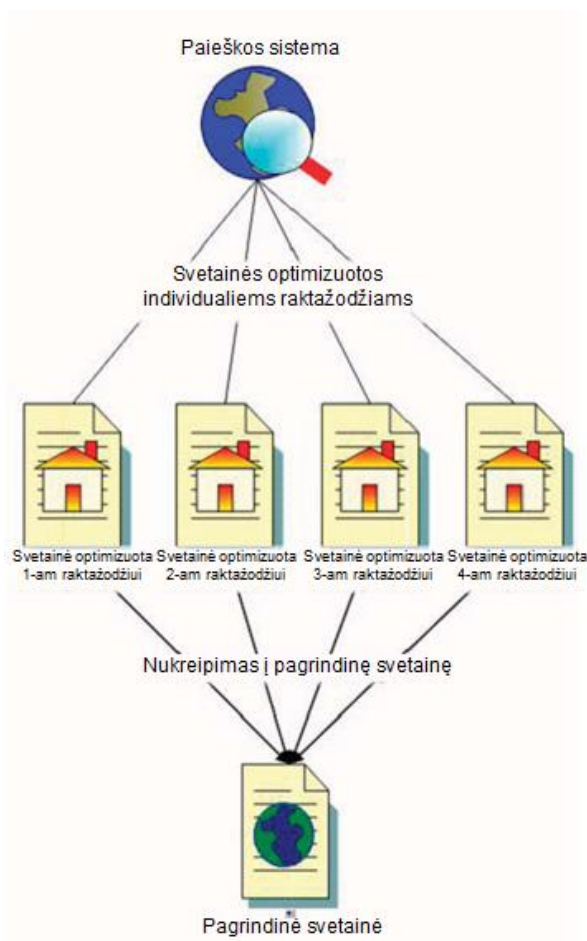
Paieškos sistema

Svetainės optimizuotos individualiems raktažodžiams

Svetainė optimizuota 1-am raktažodžiui

Svetainė optimizuota 2-am raktažodžiui

Svetainė optimizuota 3-am raktažodžiui

Svetainė optimizuota 4-am raktažodžiui

Nukreipimas į pagrindinę svetainę

Pagrindinė svetainė